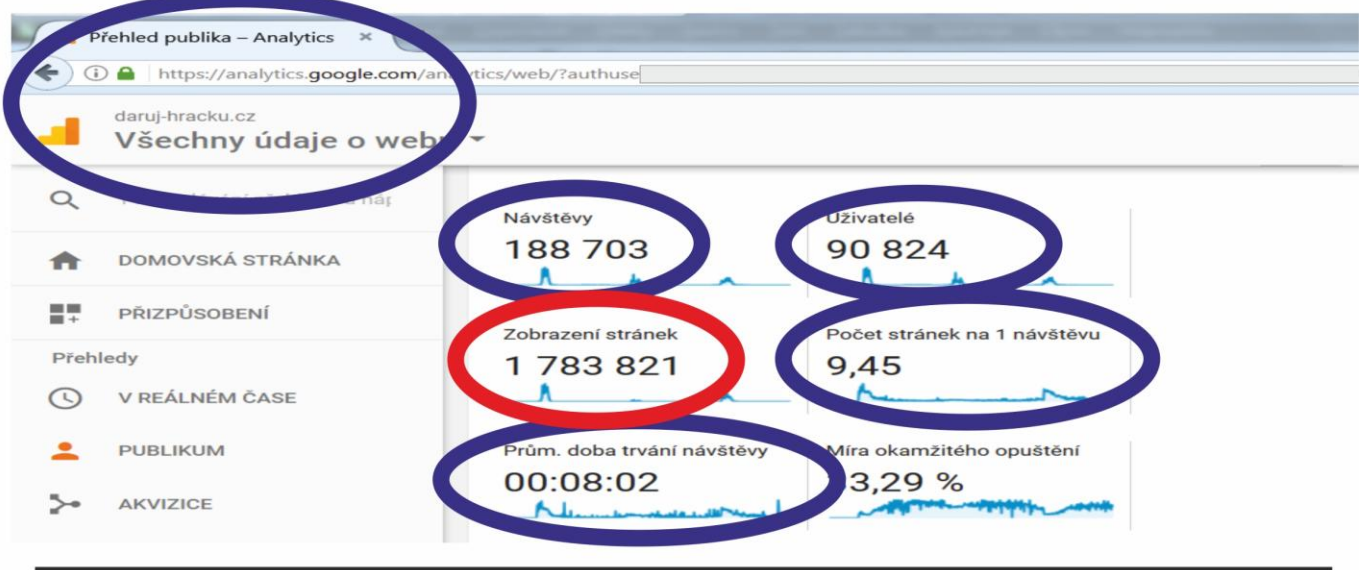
Přehled publika – Analytics ×

https://analytics.google.com/analytics/web/?authuse

daruj-hracku.cz
Všechny údaje o webu

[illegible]

DOMOVSKÁ STRÁNKA

PŘIZPŮSOBENÍ

Přehledy

V REÁLNÉM ČASE

PUBLIKUM

AKVIZICE

Návštěvy
188 703

Uživatelé
90 824

Zobrazení stránek
1 783 821

Počet stránek na 1 návštěvu
9,45

Prům. doba trvání návštěvy
00:08:02

Míra okamžitého opuštění
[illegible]3,29 %